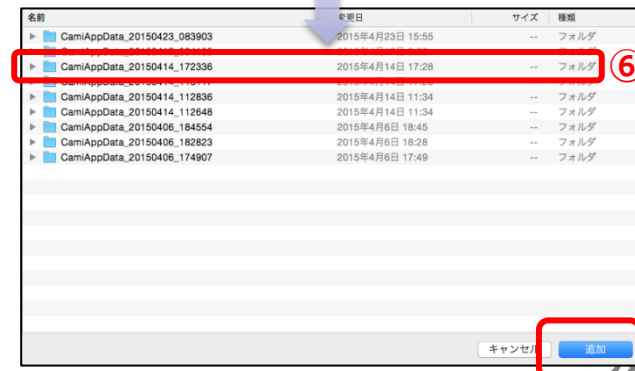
| 名前 | 変更日 | サイズ | 種類 |
|---|---|---|---|
| CamiAppData_20150423_083903 | 2015年4月23日 15:55 | -- | フォルダ |
| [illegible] | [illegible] | -- | フォルダ |
| CamiAppData_20150414_172336 | 2015年4月14日 17:28 | -- | フォルダ |
| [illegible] | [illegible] | -- | フォルダ |
| CamiAppData_20150414_112836 | 2015年4月14日 11:34 | -- | フォルダ |
| CamiAppData_20150414_112648 | 2015年4月14日 11:34 | -- | フォルダ |
| CamiAppData_20150406_184554 | 2015年4月6日 18:45 | -- | フォルダ |
| CamiAppData_20150406_182823 | 2015年4月6日 18:28 | -- | フォルダ |
| CamiAppData_20150406_174907 | 2015年4月6日 17:49 | -- | フォルダ |

⑥

キャンセル
追加